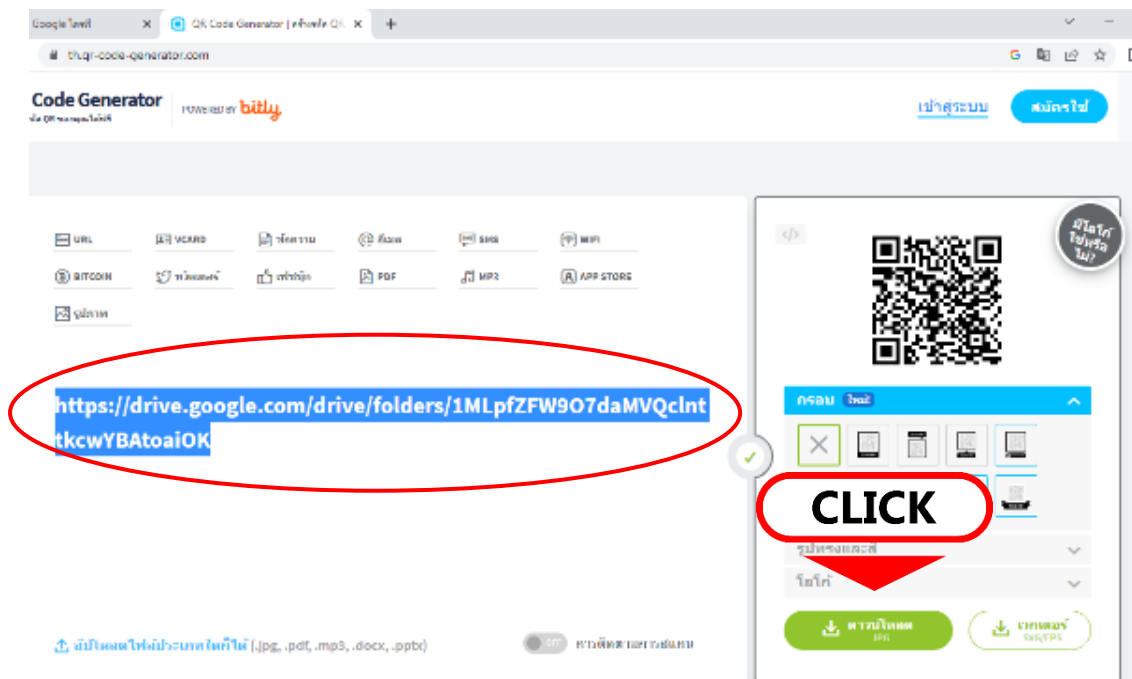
Google ไดรฟ์ ×
QR Code Generator | สร้างโค้ด QR ×
+
th.qr-code-generator.com

Code Generator
POWERED BY bitly
เข้าสู่ระบบ
สมัครใช้

URL
VCARD
ข้อความ
อีเมล
SMS
WIFI
BITCOIN
ทวิตเตอร์
เฟซบุ๊ก
PDF
MP3
APP STORE
รูปภาพ

https://drive.google.com/drive/folders/1MLpfZFW9O7daMVQclnttkcwYBAtoaiOK

</>
มีโลโก้ใช่หรือไม่?

กรอบ ใหม่

CLICK

รูปทรงและสี
โลโก้

ดาวน์โหลด JPG
เวกเตอร์ SVG/EPS

อัปโหลดไฟล์ประเภทใดก็ได้ (.jpg, .pdf, .mp3, .docx, .pptx)
OFF
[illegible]